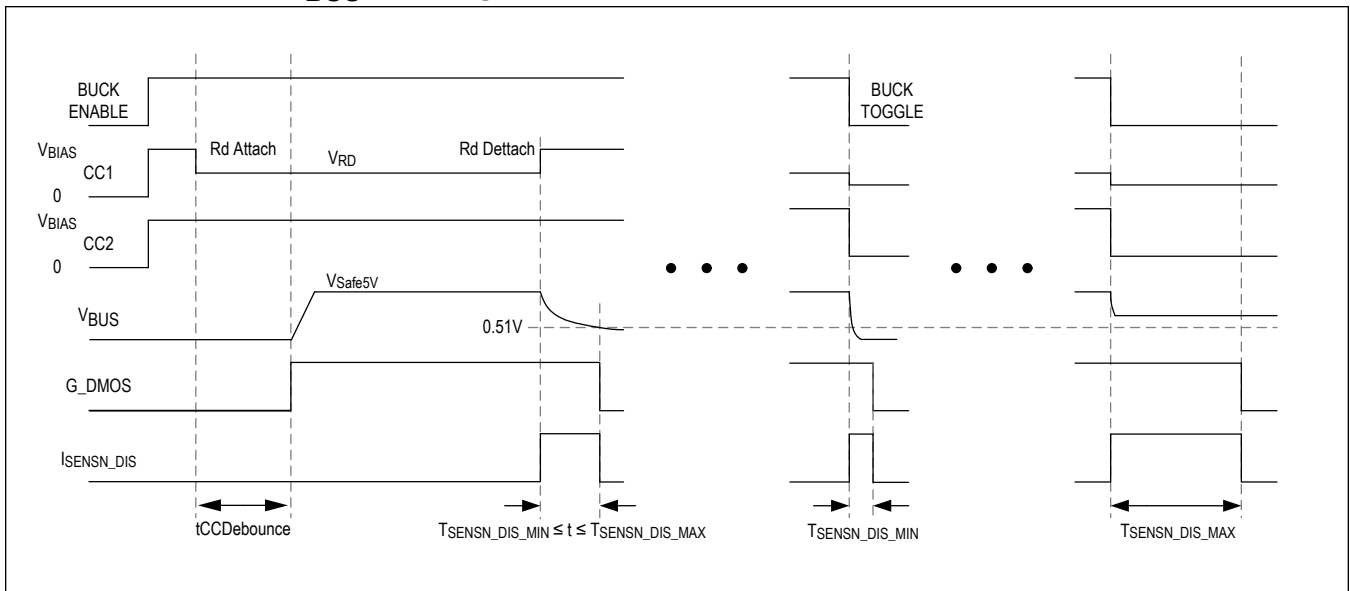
BUCK ENABLE

$V_{BIAS}$
CC1
0

Rd Attach
$V_{RD}$
Rd Dettach

$V_{BIAS}$
CC2
0

$V_{Safe5V}$
$V_{BUS}$
0.51V

G_DMOS

$I_{SENSN\_DIS}$

tCCDebounce

$T_{SENSN\_DIS\_MIN} \leq t \leq T_{SENSN\_DIS\_MAX}$

BUCK TOGGLE

$T_{SENSN\_DIS\_MIN}$

$T_{SENSN\_DIS\_MAX}$